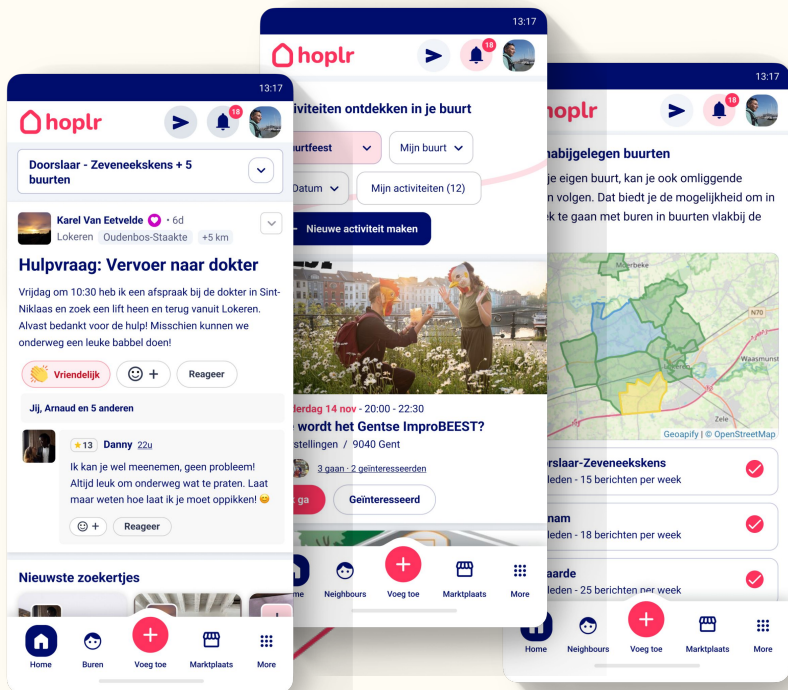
13:17

hoplr

18

Doorslaar - Zeveneekskens + 5 buurten

Karel Van Eetvelde • 6d

Lokeren Oudenbos-Staakte +5 km

Hulpvraag: Vervoer naar dokter

Vrijdag om 10:30 heb ik een afspraak bij de dokter in Sint-Niklaas en zoek een lift heen en terug vanuit Lokeren. Alvast bedankt voor de hulp! Misschien kunnen we onderweg een leuke babbel doen!

Vriendelijk

Reageer

Jij, Arnaud en 5 anderen

13 Danny 22u

Ik kan je wel meenemen, geen probleem! Altijd leuk om onderweg wat te praten. Laat maar weten hoe laat ik je moet oppikken! 😊

Reageer

Nieuwste zoekertjes

Home Buren Voeg toe Marktplaats More

13:17

hoplr

18

ctiviteiten ontdekken in je buurt

urtfeest

Mijn buurt

Datum

Mijn activiteiten (12)

Nieuwe activiteit maken

derdag 14 nov - 20:00 - 22:30

wordt het Gentse ImproBEEST?

stellingen / 9040 Gent

3 gaan · 2 geïnteresseerden

ga

Geïnteresseerd

Neighbours Voeg toe Marktplaats More

13:17

hoplr

18

nabijgelegen buurten

je eigen buurt, kan je ook omliggende n volgen. Dat biedt je de mogelijkheid om in k te gaan met buren in buurten vlakbij de

Mariakerke

N70

Waasmunster

Zele

Geopify | © OpenStreetMap

orslaar-Zeveneekskens

leden - 15 berichten per week

nam

leden - 18 berichten per week

aarde

leden - 25 berichten per week

Home Neighbours Voeg toe Marktplaats More